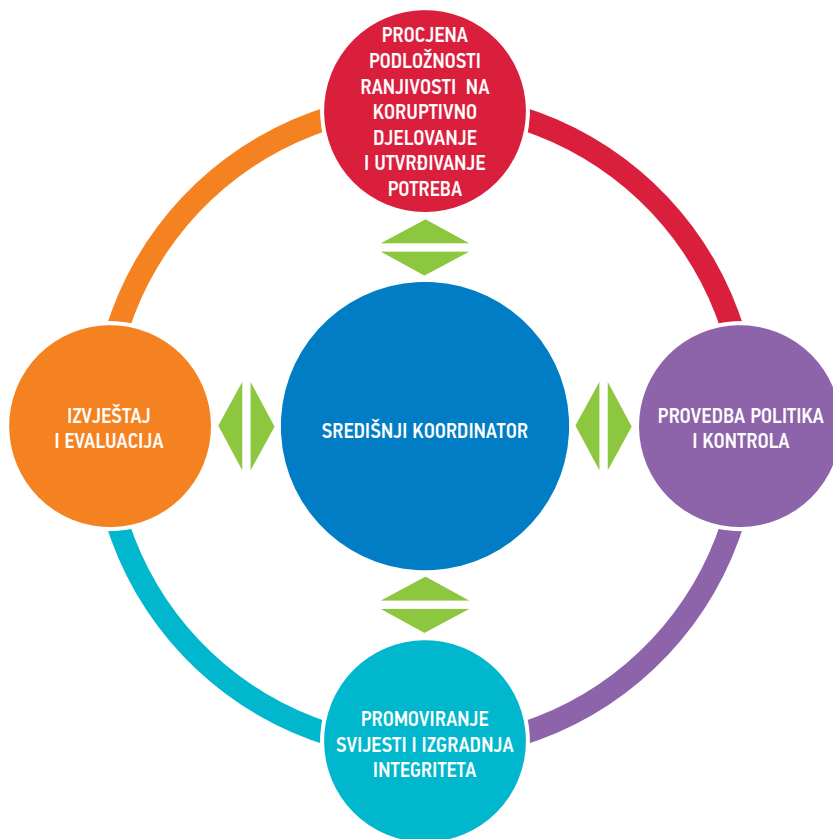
PROCJENA PODLOŽNOSTI RANJIVOSTI NA KORUPTIVNO DJELOVANJE I UTVRĐIVANJE POTREBA

IZVJEŠTAJ I EVALUACIJA

SREDIŠNJI KOORDINATOR

PROVEDBA POLITIKA I KONTROLA

PROMOVIRANJE SVIJESTI I IZGRADNJA INTEGRITETA